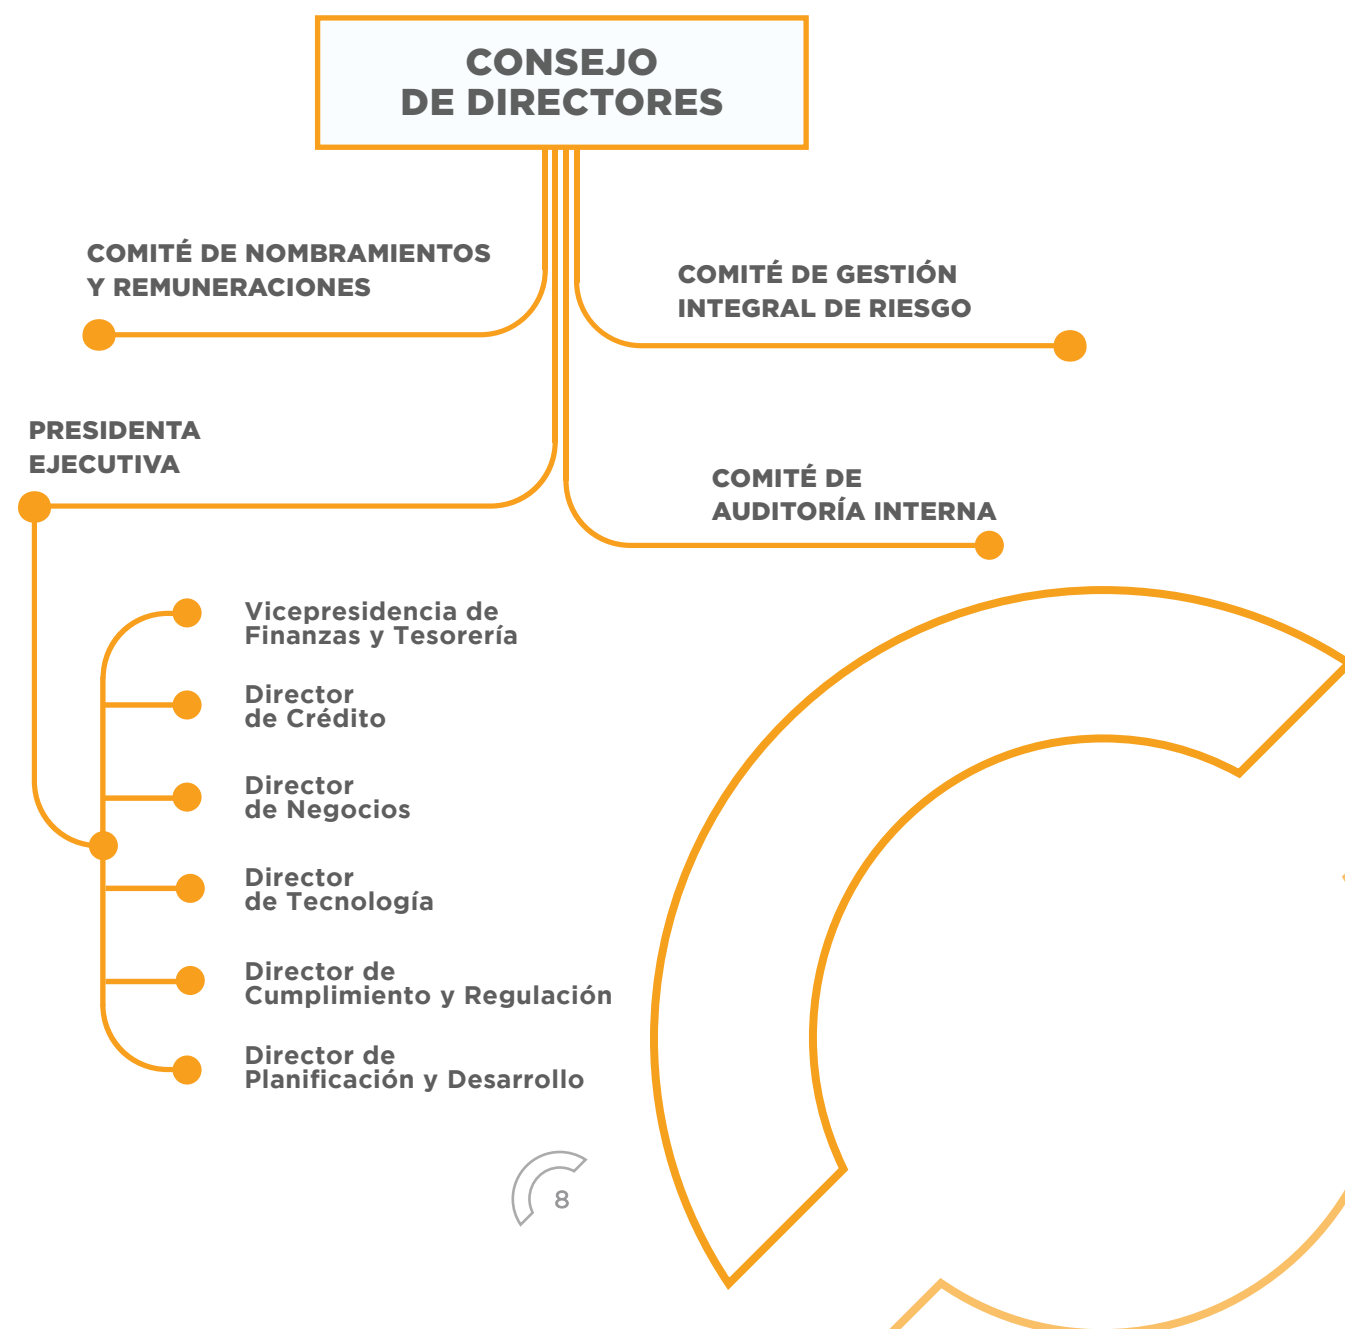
CONSEJO
DE DIRECTORES

COMITÉ DE NOMBRAMIENTOS
Y REMUNERACIONES

COMITÉ DE GESTIÓN
INTEGRAL DE RIESGO

PRESIDENTA
EJECUTIVA

COMITÉ DE
AUDITORÍA INTERNA

Vicepresidencia de
Finanzas y Tesorería

Director
de Crédito

Director
de Negocios

Director
de Tecnología

Director de
Cumplimiento y Regulación

Director de
Planificación y Desarrollo

8